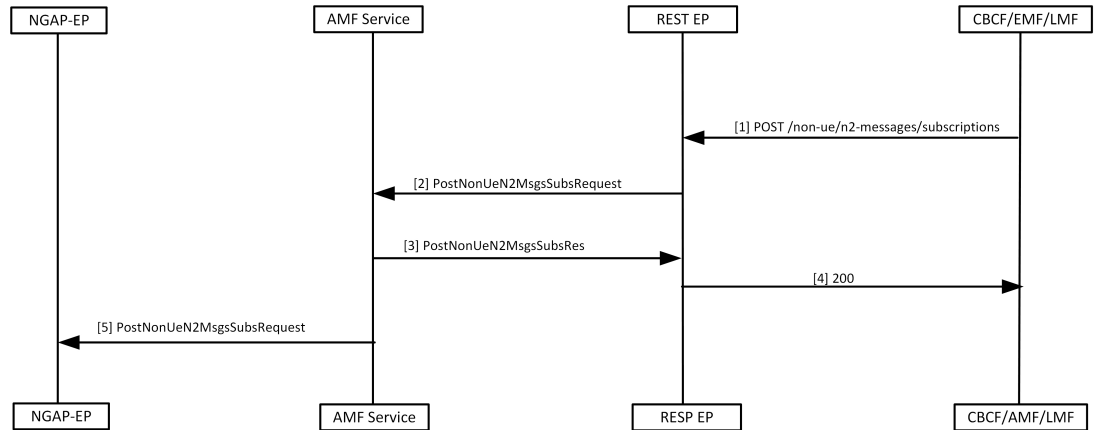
NGAP-EP

AMF Service

REST EP

CBCF/EMF/LMF

[1] POST /non-ue/n2-messages/subscriptions

[2] PostNonUeN2MsgsSubsRequest

[3] PostNonUeN2MsgsSubsRes

[4] 200

[5] PostNonUeN2MsgsSubsRequest

NGAP-EP

AMF Service

RESP EP

CBCF/AMF/LMF